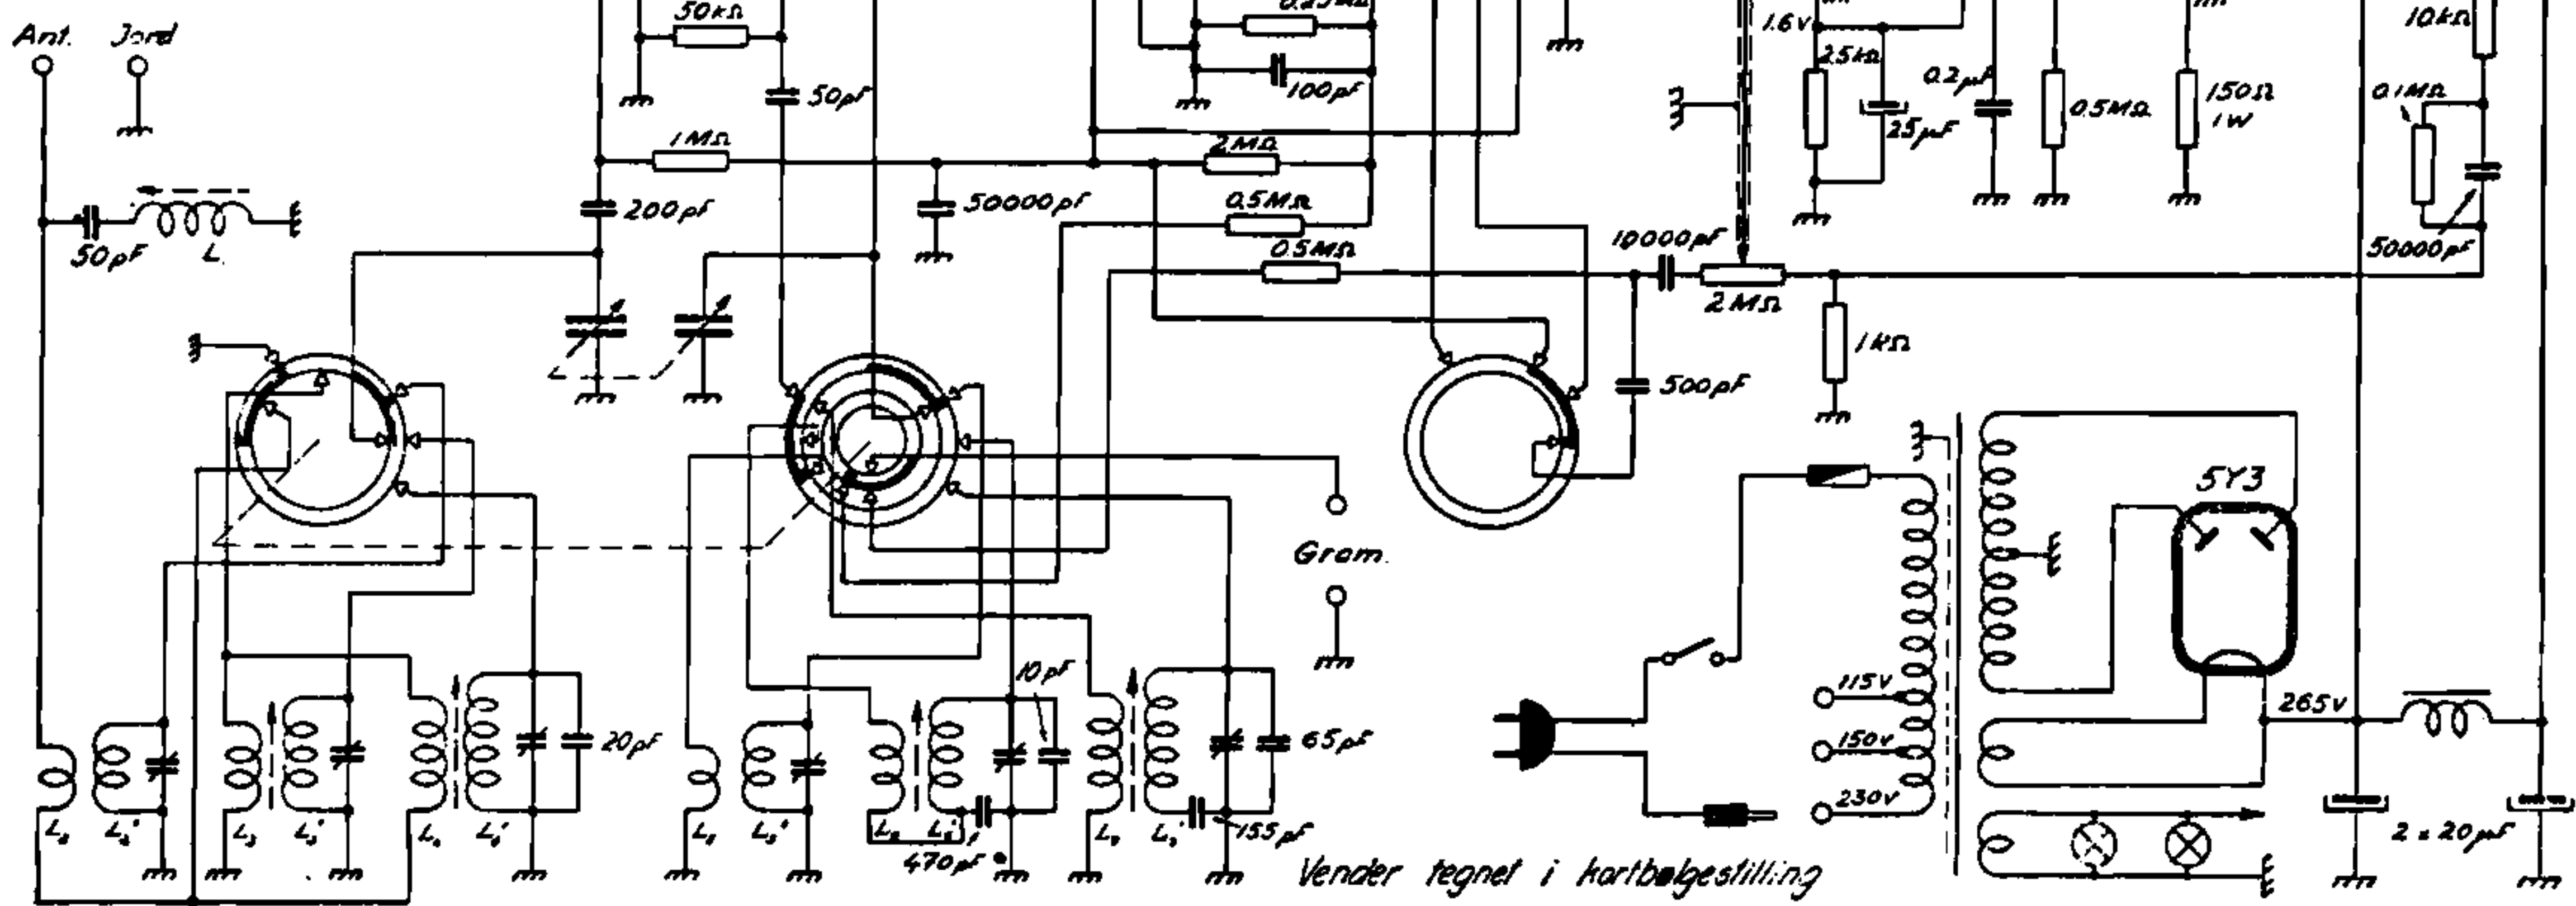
Ant.
Jord
50kΩ
50pF
1MΩ
200pF
50000pF
2MΩ
0.5MΩ
0.5MΩ
100pF
50pF
L
1.6V
2.5kΩ
25μF
0.2μF
0.5MΩ
150Ω 1W
10kΩ
0.1MΩ
50000pF
10000pF
2MΩ
1kΩ
500pF
5Y3
Grom.
20pF
10pF
65pF
155pF
470pF
115V
150V
230V
265V
2 x 20μF
$L_2$ $L_2'$ $L_3$ $L_3'$ $L_4$ $L_4'$ $L_5$ $L_5'$ $L_6$ $L_6'$ $L_7$ $L_7'$
Vender tegnet i kortbølgestilling